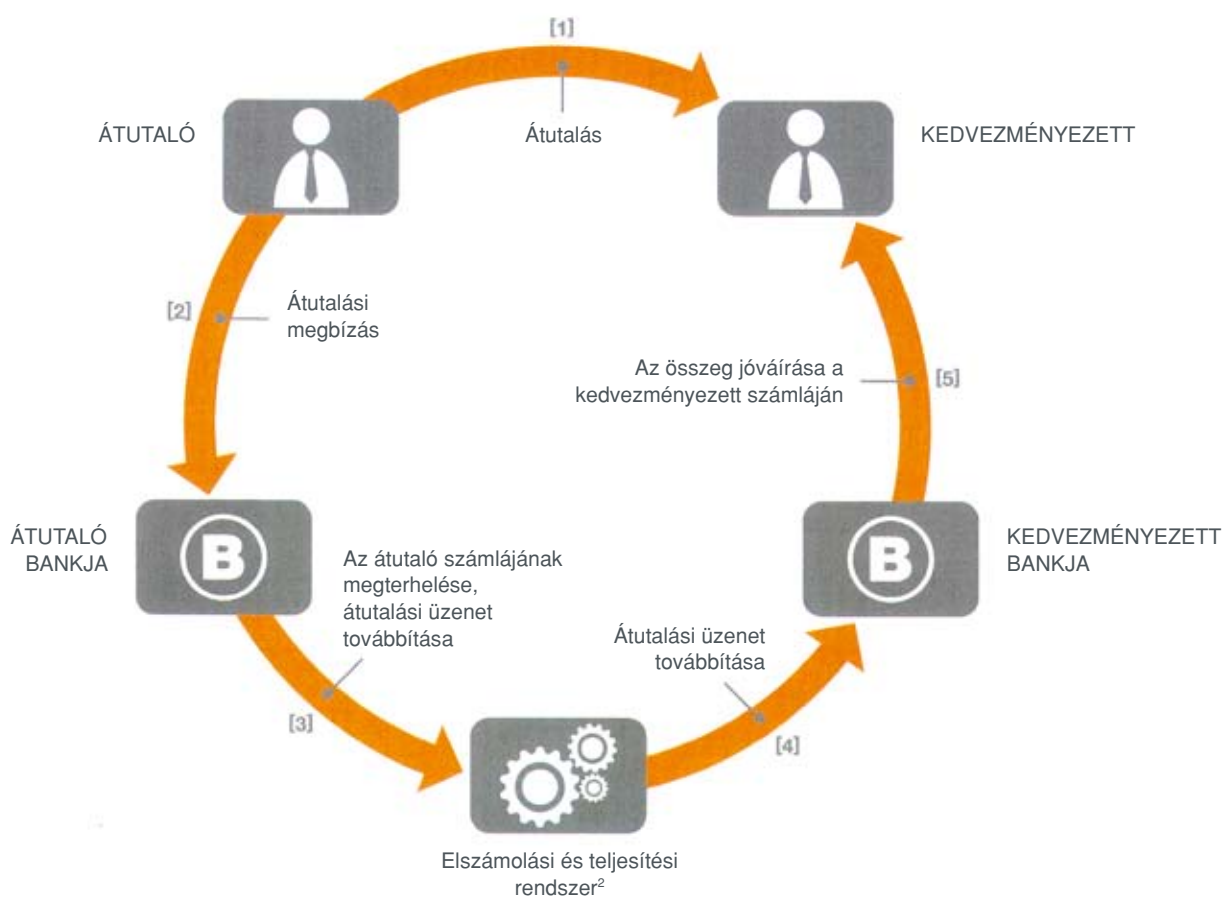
[1]

Átutalás

ÁTUTALÓ

KEDVEZMÉNYEZETT

[2]

Átutalási megbízás

Az összeg jóváírása a kedvezményezett számláján

[5]

ÁTUTALÓ BANKJA

B

Az átutaló számlájának megterhelése, átutalási üzenet továbbítása

B

KEDVEZMÉNYEZETT BANKJA

Átutalási üzenet továbbítása

[3]

[4]

Elszámolási és teljesítési rendszer$^2$